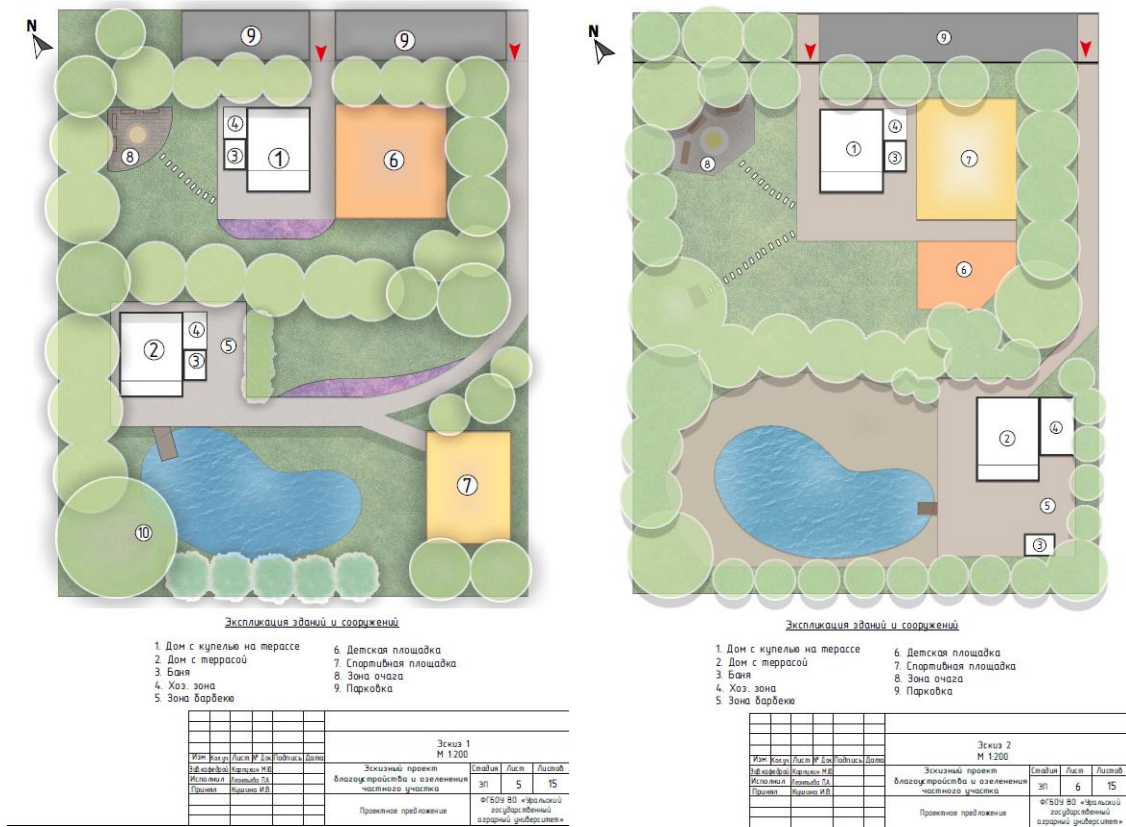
N

9 9

1 2 3 4 5 6 7 8 10

Экспликация зданий и сооружений

1. Дом с купелью на террасе
2. Дом с террасой
3. Баня
4. Хоз. зона
5. Зона барбекю

6. Детская площадка
7. Спортивная площадка
8. Зона очага
9. Парковка

| Изм. | Кол.уч. | Лист | № Док. | Подпись | Дата |
|---|---|---|---|---|---|
| Зав.кафедрой | Карпухин М.Ю. | | | | |
| Исполнил | Ананьева П.А. | | | | |
| Принял | Кушнина И.В. | | | | |

Эскиз 1
М 1:200

Эскизный проект благоустройства и озеленения частного участка

| Стадия | Лист | Листов |
|---|---|---|
| ЭП | 5 | 15 |

Проектное предложение

ФГБОУ ВО «Уральский государственный аграрный университет»

N

9

1 2 3 4 5 6 7 8

Экспликация зданий и сооружений

1. Дом с купелью на террасе
2. Дом с террасой
3. Баня
4. Хоз. зона
5. Зона барбекю

6. Детская площадка
7. Спортивная площадка
8. Зона очага
9. Парковка

| Изм. | Кол.уч. | Лист | № Док. | Подпись | Дата |
|---|---|---|---|---|---|
| Зав.кафедрой | Карпухин М.Ю. | | | | |
| Исполнил | Ананьева П.А. | | | | |
| Принял | Кушнина И.В. | | | | |

Эскиз 2
М 1:200

Эскизный проект благоустройства и озеленения частного участка

| Стадия | Лист | Листов |
|---|---|---|
| ЭП | 6 | 15 |

Проектное предложение

ФГБОУ ВО «Уральский государственный аграрный университет»